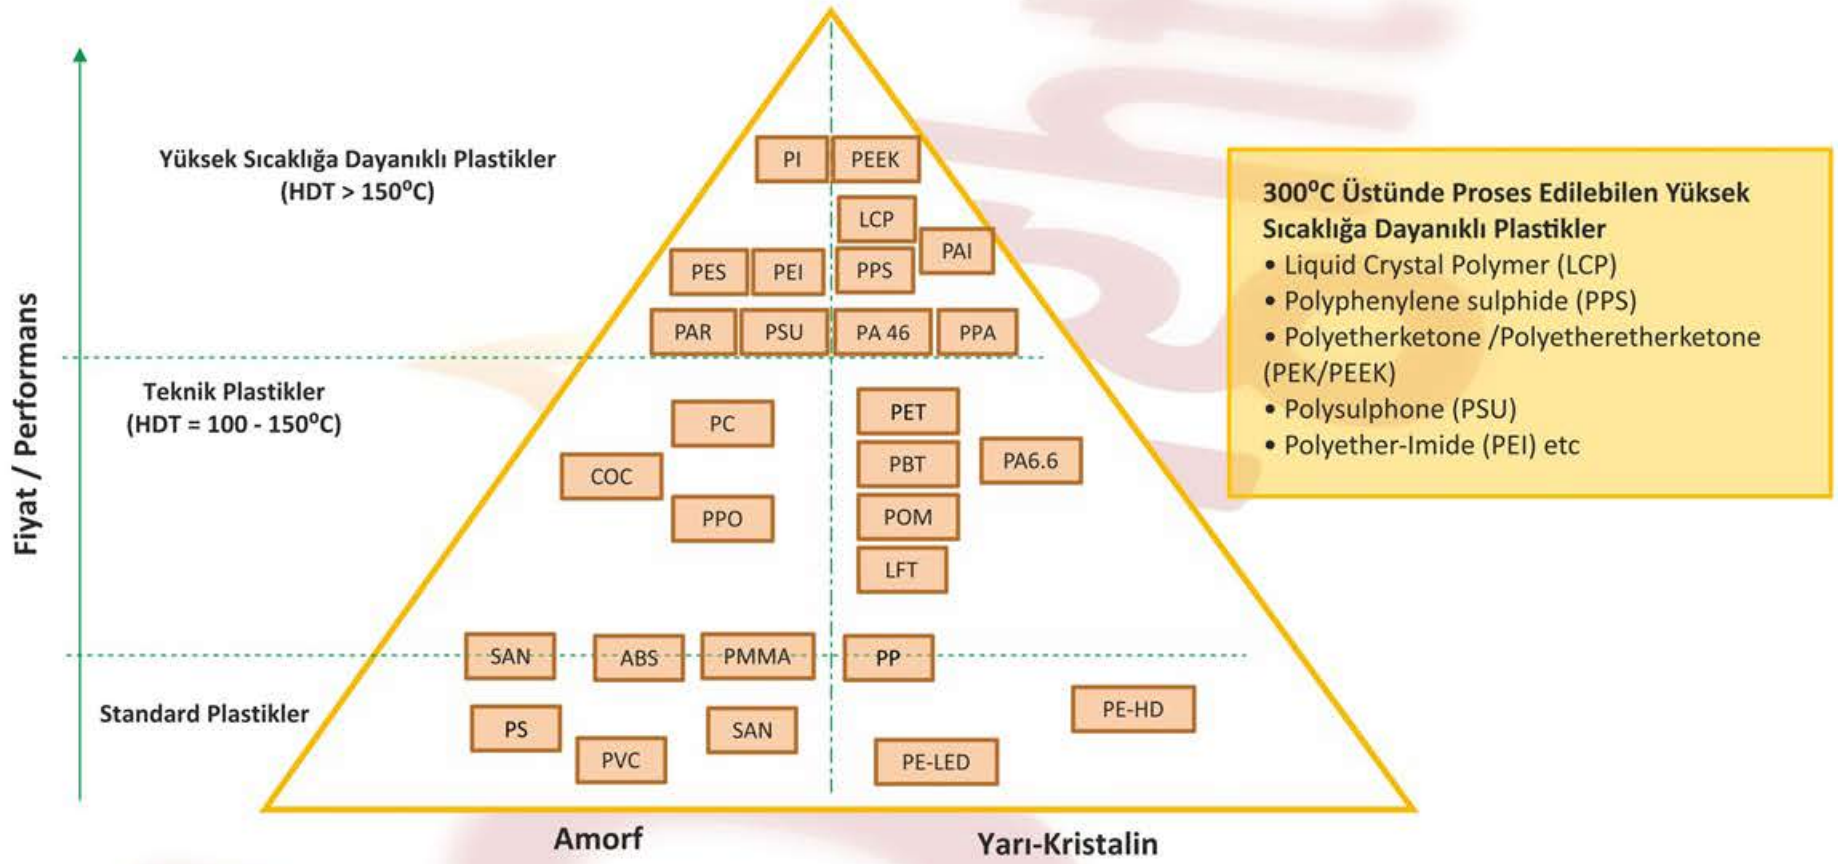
Fiyat / Performans

Yüksek Sıcaklığa Dayanıklı Plastikler
(HDT > 150$^o$C)

PI
PEEK
LCP
PAI
PES
PEI
PPS
PAR
PSU
PA 46
PPA

Teknik Plastikler
(HDT = 100 - 150$^o$C)

PC
PET
PBT
PA6.6
COC
PPO
POM
LFT

Standard Plastikler

SAN
ABS
PMMA
PP
PE-HD
PS
SAN
PVC
PE-LED

Amorf
Yarı-Kristalin

300$^o$C Üstünde Proses Edilebilen Yüksek Sıcaklığa Dayanıklı Plastikler
• Liquid Crystal Polymer (LCP)
• Polyphenylene sulphide (PPS)
• Polyetherketone /Polyetheretherketone (PEK/PEEK)
• Polysulphone (PSU)
• Polyether-Imide (PEI) etc